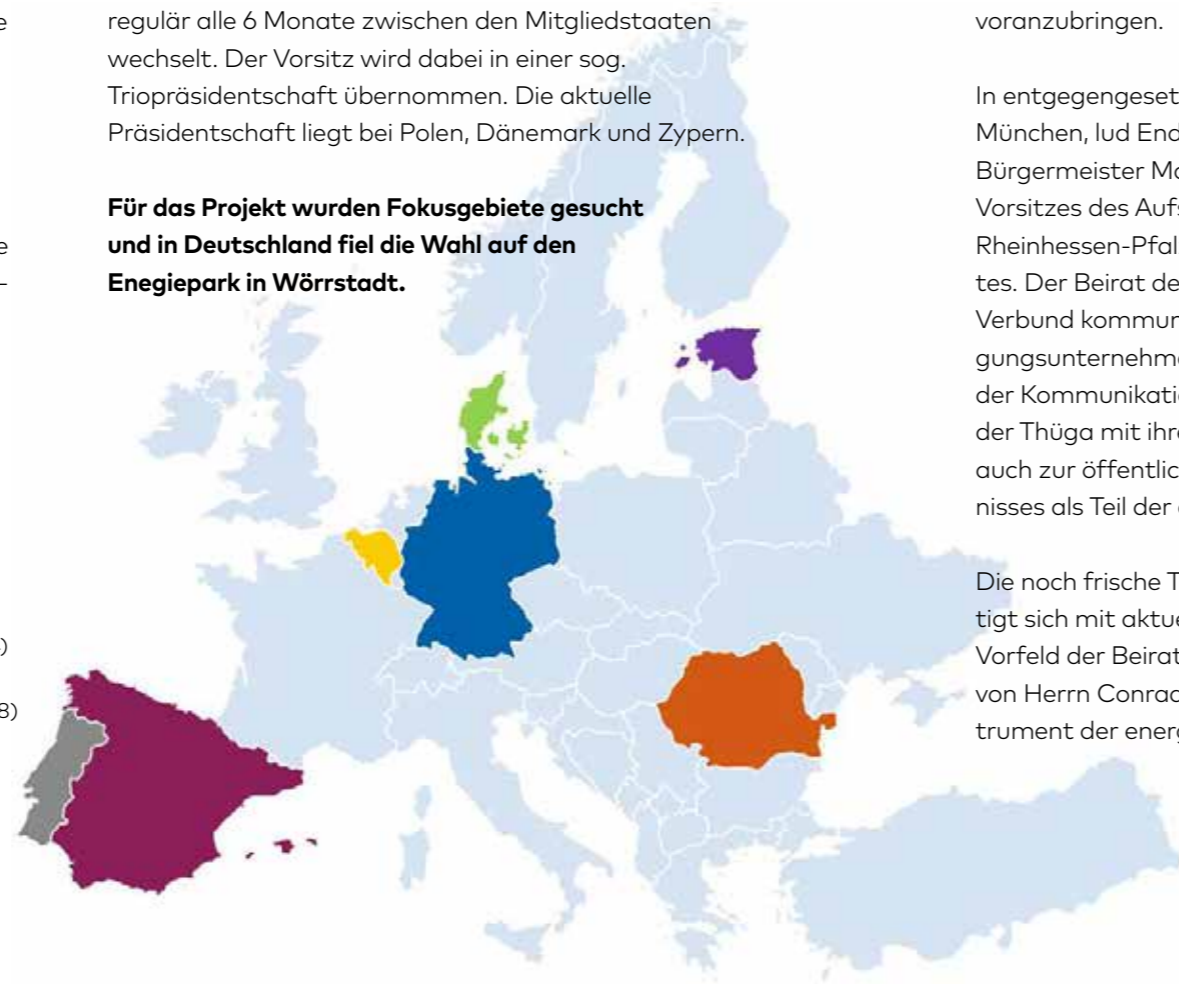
e

e
–

)

8)

regulär alle 6 Monate zwischen den Mitgliedstaaten wechselt. Der Vorsitz wird dabei in einer sog. Triopräsidentschaft übernommen. Die aktuelle Präsidentschaft liegt bei Polen, Dänemark und Zypern.

**Für das Projekt wurden Fokusgebiete gesucht und in Deutschland fiel die Wahl auf den Enegiepark in Wörrstadt.**

voranzubringen.

In entgegengeset
München, lud End
Bürgermeister Ma
Vorsitzes des Aufs
Rheinhessen-Pfal
tes. Der Beirat de
Verbund kommun
gungsunternehme
der Kommunikati
der Thüga mit ihr
auch zur öffentlic
nisses als Teil der

Die noch frische T
tigt sich mit aktue
Vorfeld der Beirat
von Herrn Conrad
trument der energ